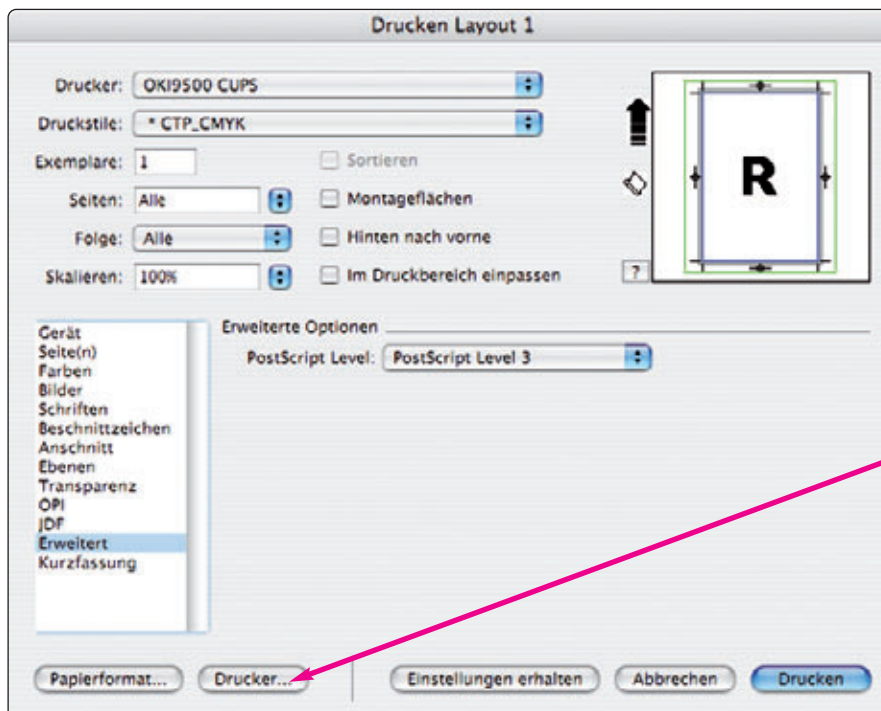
Drucken Layout 1

Drucker: OKI9500 CUPS

Druckstile: * CTP_CMYK

Exemplare: 1

Sortieren

Seiten: Alle

Montageflächen

Folge: Alle

Hinten nach vorne

Skalieren: 100%

Im Druckbereich einpassen

R

?

Gerät
Seite(n)
Farben
Bilder
Schriften
Beschnittzeichen
Anschnitt
Ebenen
Transparenz
OPI
JDF
Erweitert
Kurzfassung

Erweiterte Optionen

PostScript Level: PostScript Level 3

Papierformat...

Drucker...

Einstellungen erhalten

Abbrechen

Drucken